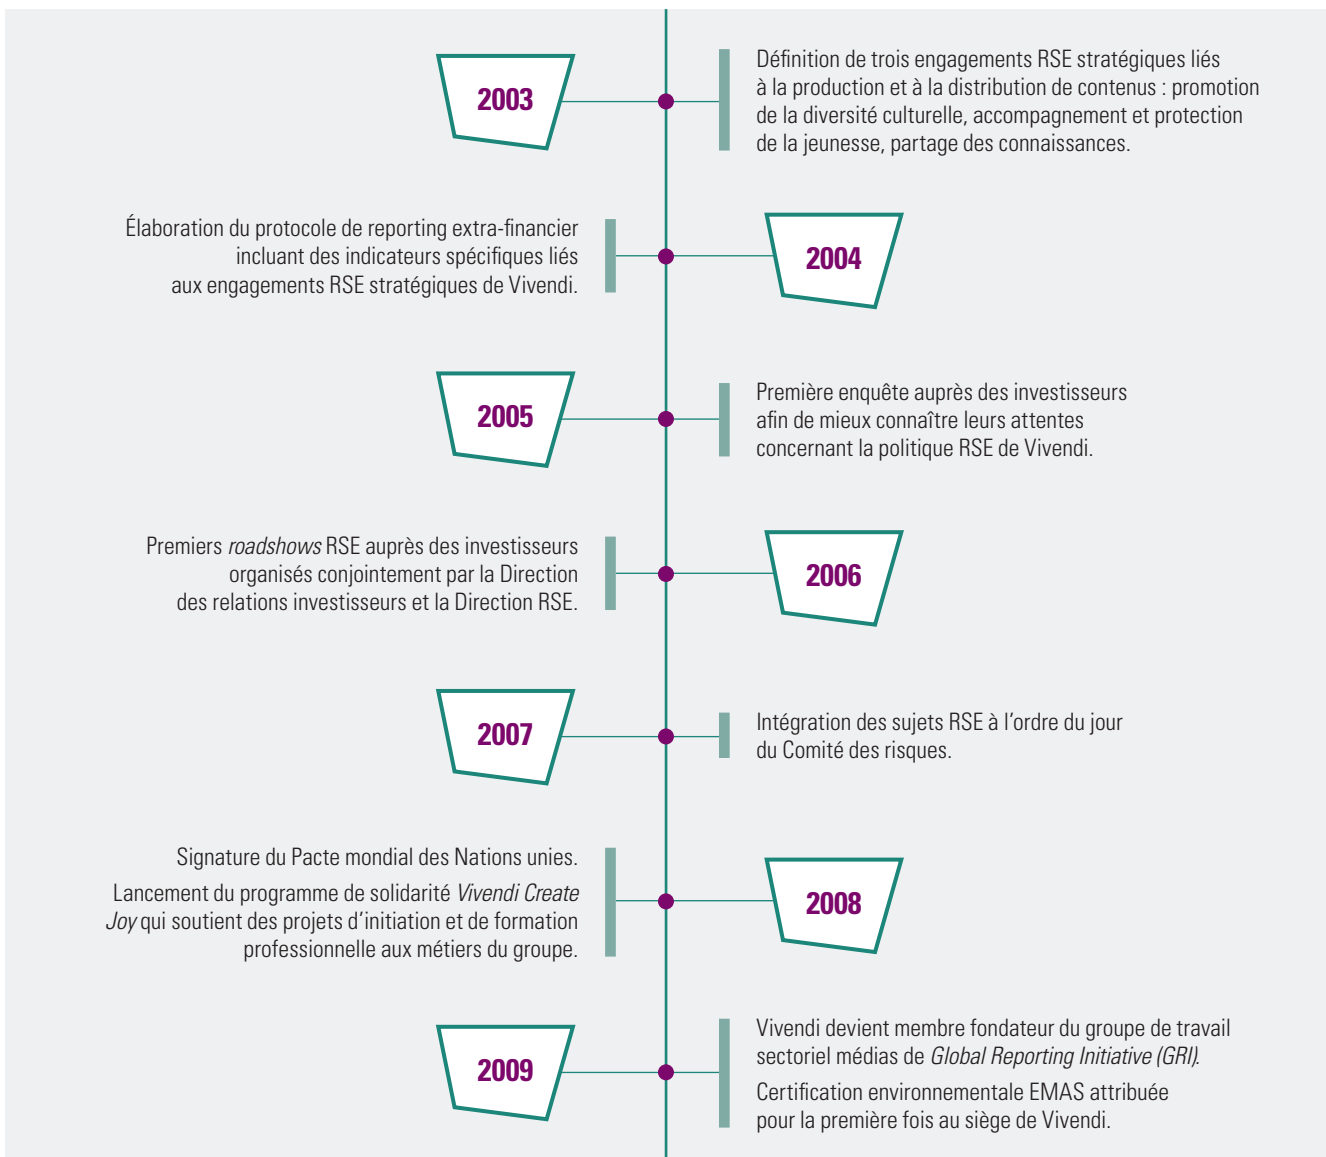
2003

Définition de trois engagements RSE stratégiques liés à la production et à la distribution de contenus : promotion de la diversité culturelle, accompagnement et protection de la jeunesse, partage des connaissances.

Élaboration du protocole de reporting extra-financier incluant des indicateurs spécifiques liés aux engagements RSE stratégiques de Vivendi.

2004

2005

Première enquête auprès des investisseurs afin de mieux connaître leurs attentes concernant la politique RSE de Vivendi.

Premiers *roadshows* RSE auprès des investisseurs organisés conjointement par la Direction des relations investisseurs et la Direction RSE.

2006

2007

Intégration des sujets RSE à l'ordre du jour du Comité des risques.

Signature du Pacte mondial des Nations unies.

Lancement du programme de solidarité *Vivendi Create Joy* qui soutient des projets d'initiation et de formation professionnelle aux métiers du groupe.

2008

2009

Vivendi devient membre fondateur du groupe de travail sectoriel médias de *Global Reporting Initiative (GRI).*

Certification environnementale EMAS attribuée pour la première fois au siège de Vivendi.